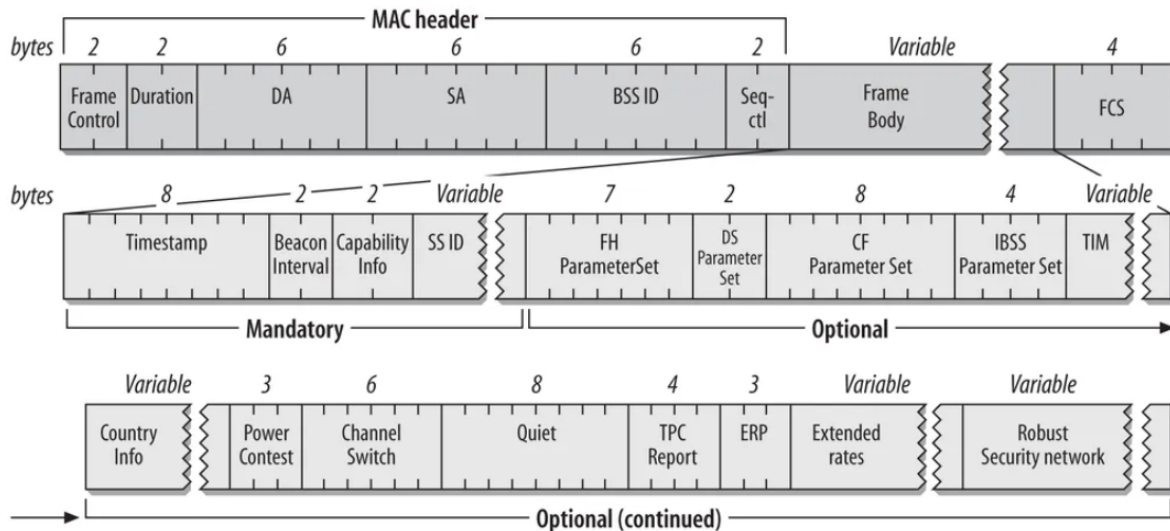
MAC header

bytes 2 2 6 6 6 2 Variable 4

Frame Control | Duration | DA | SA | BSS ID | Seq-ctl | Frame Body | FCS

bytes 8 2 2 Variable 7 2 8 4 Variable

Timestamp | Beacon Interval | Capability Info | SS ID | FH ParameterSet | DS Parameter Set | CF Parameter Set | IBSS Parameter Set | TIM

Mandatory

Optional

Variable 3 6 8 4 3 Variable Variable

Country Info | Power Contest | Channel Switch | Quiet | TPC Report | ERP | Extended rates | Robust Security network

Optional (continued)